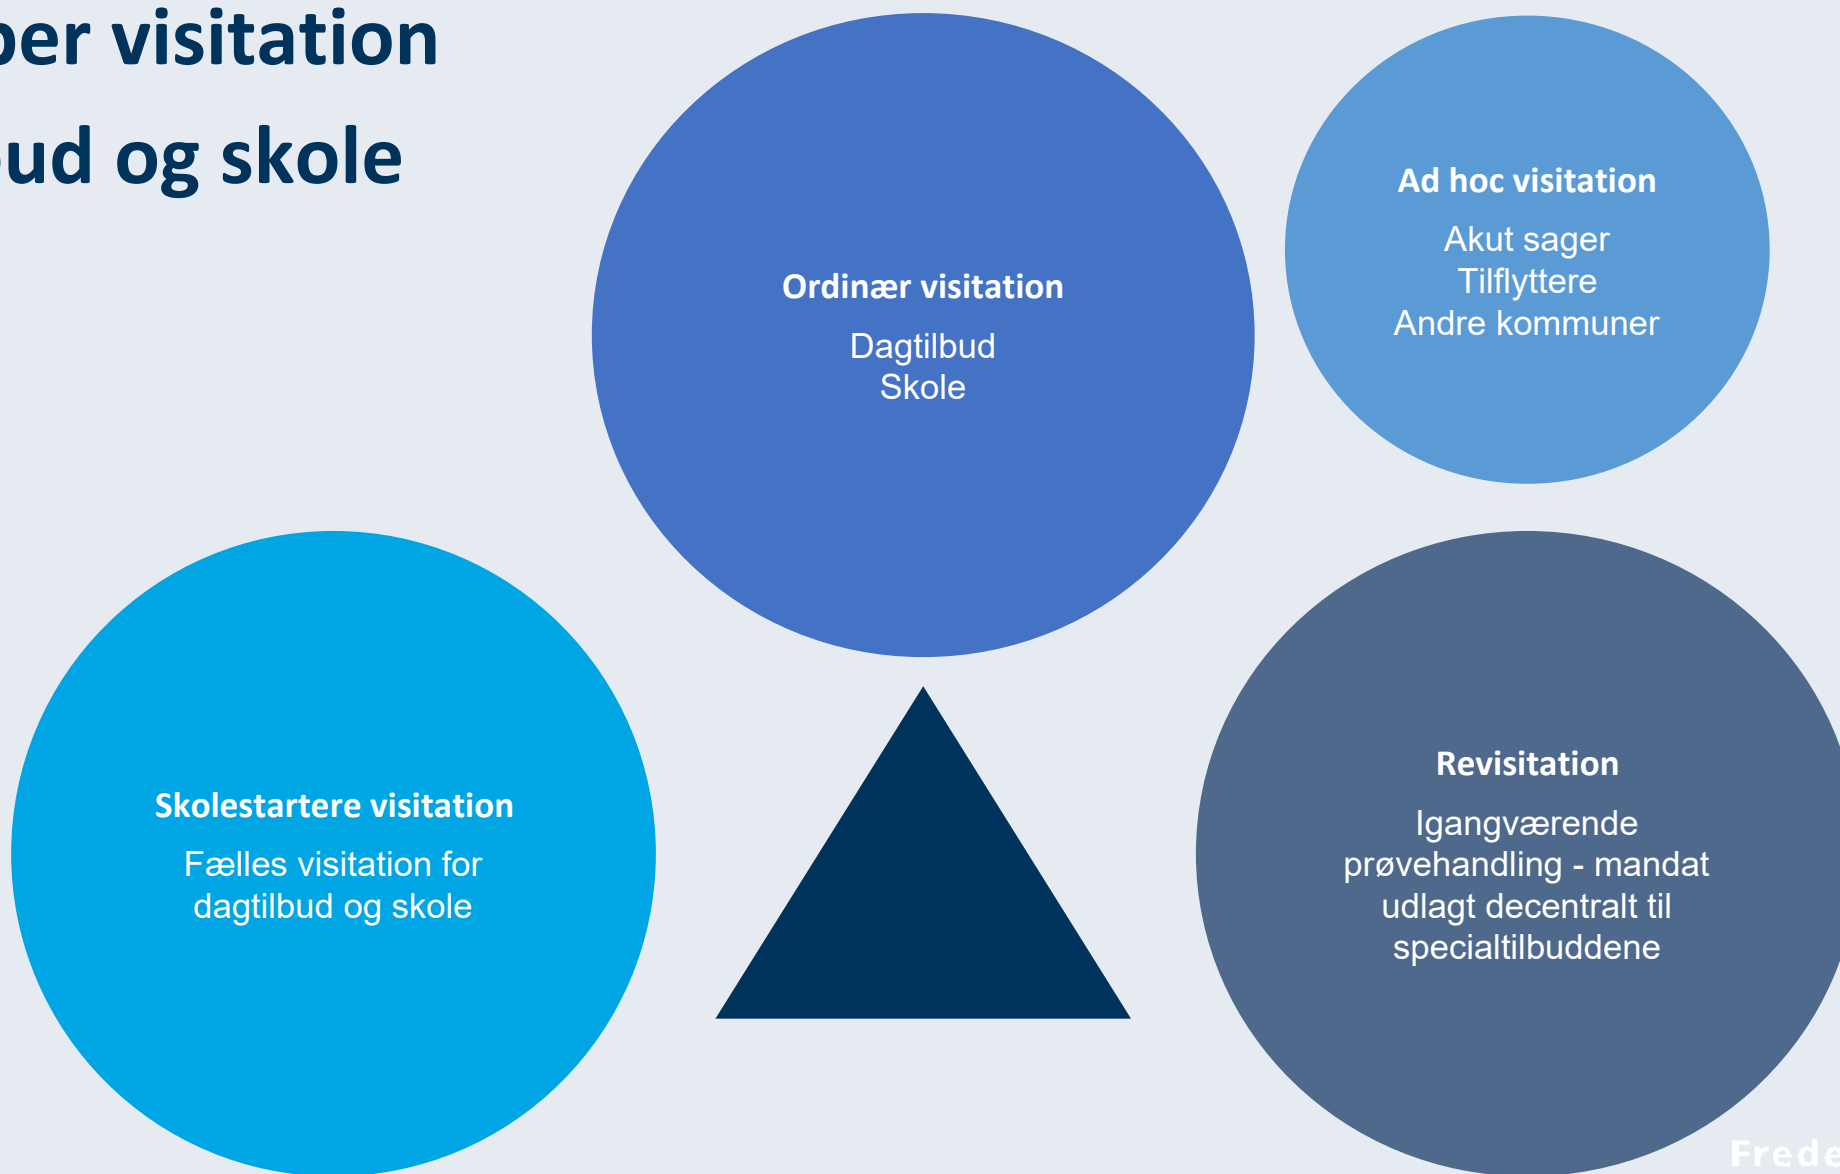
per visitation
ud og skole

Ordinær visitation
Dagtilbud
Skole

Ad hoc visitation
Akut sager
Tilflyttere
Andre kommuner

Skolestartere visitation
Fælles visitation for dagtilbud og skole

Revisitation
Igangværende prøvehandling - mandat udlagt decentralt til specialtilbuddene

Frede